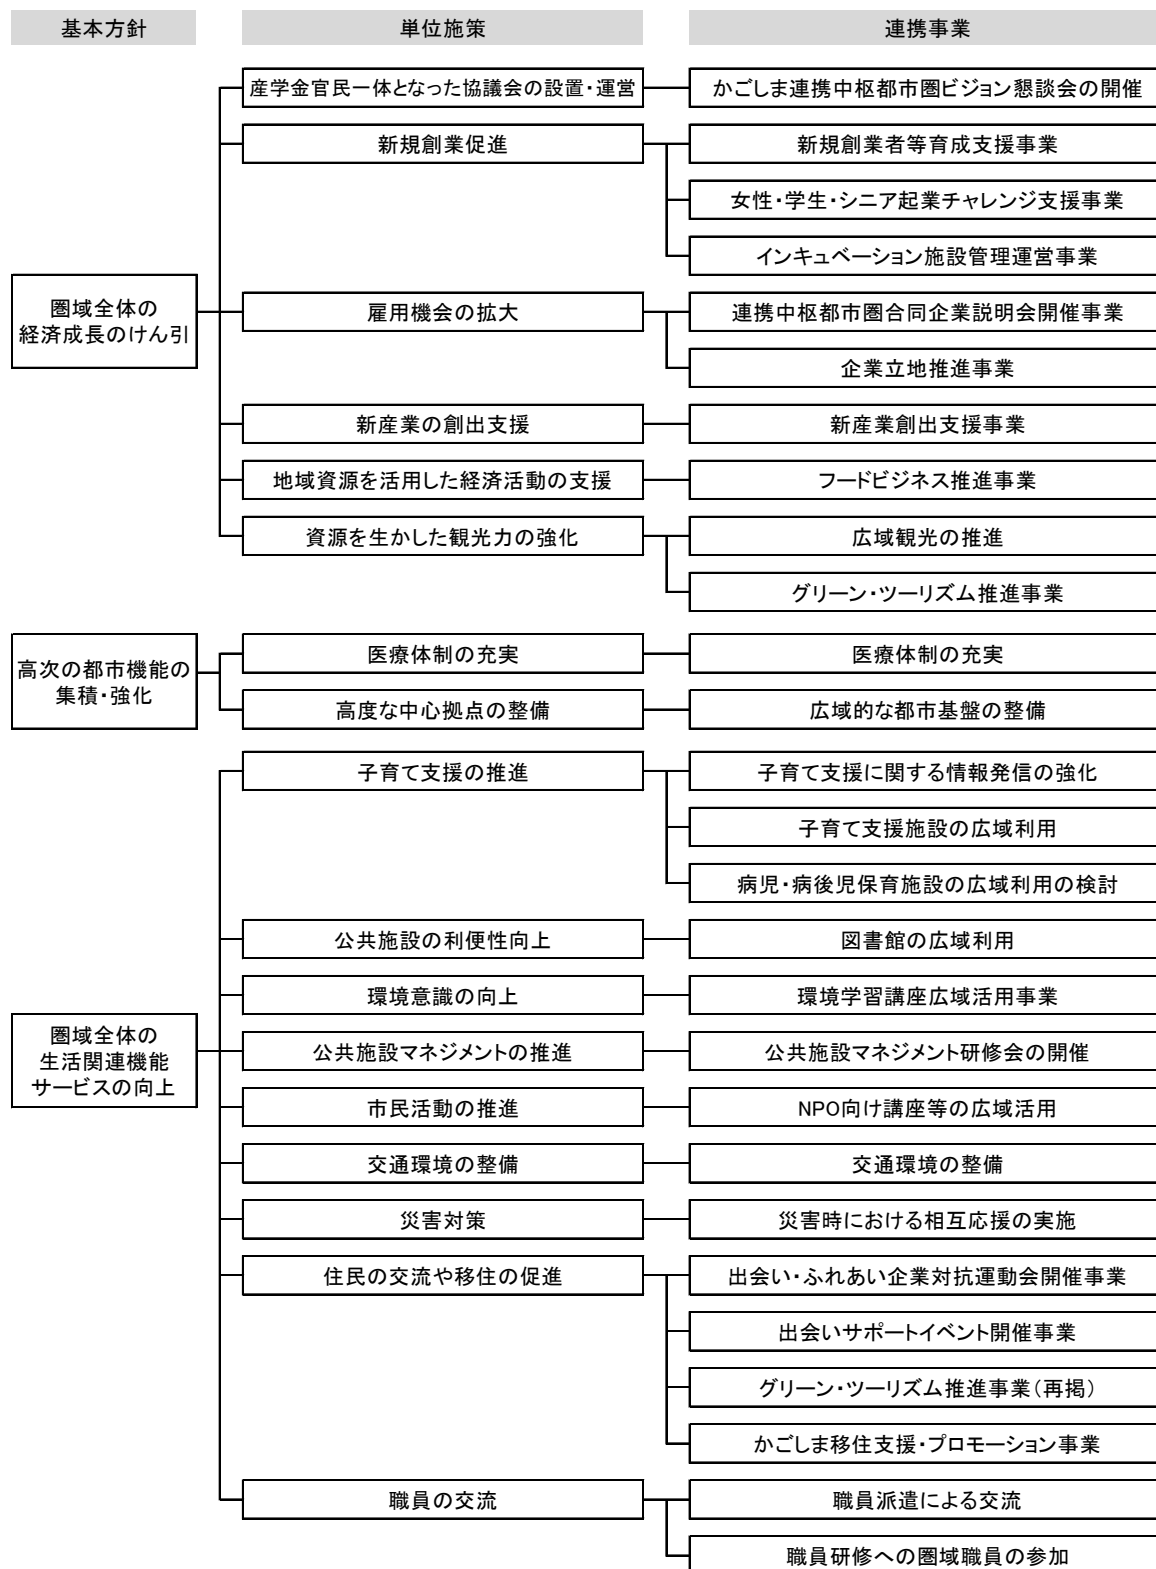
基本方針
単位施策
連携事業

圏域全体の経済成長のけん引

産学金官民一体となった協議会の設置・運営
かごしま連携中枢都市圏ビジョン懇談会の開催

新規創業促進
新規創業者等育成支援事業
女性・学生・シニア起業チャレンジ支援事業
インキュベーション施設管理運営事業

雇用機会の拡大
連携中枢都市圏合同企業説明会開催事業
企業立地推進事業

新産業の創出支援
新産業創出支援事業

地域資源を活用した経済活動の支援
フードビジネス推進事業

資源を生かした観光力の強化
広域観光の推進
グリーン・ツーリズム推進事業

高次の都市機能の集積・強化

医療体制の充実
医療体制の充実

高度な中心拠点の整備
広域的な都市基盤の整備

圏域全体の生活関連機能サービスの向上

子育て支援の推進
子育て支援に関する情報発信の強化
子育て支援施設の広域利用
病児・病後児保育施設の広域利用の検討

公共施設の利便性向上
図書館の広域利用

環境意識の向上
環境学習講座広域活用事業

公共施設マネジメントの推進
公共施設マネジメント研修会の開催

市民活動の推進
NPO向け講座等の広域活用

交通環境の整備
交通環境の整備

災害対策
災害時における相互応援の実施

住民の交流や移住の促進
出会い・ふれあい企業対抗運動会開催事業
出会いサポートイベント開催事業
グリーン・ツーリズム推進事業（再掲）
かごしま移住支援・プロモーション事業

職員の交流
職員派遣による交流
職員研修への圏域職員の参加